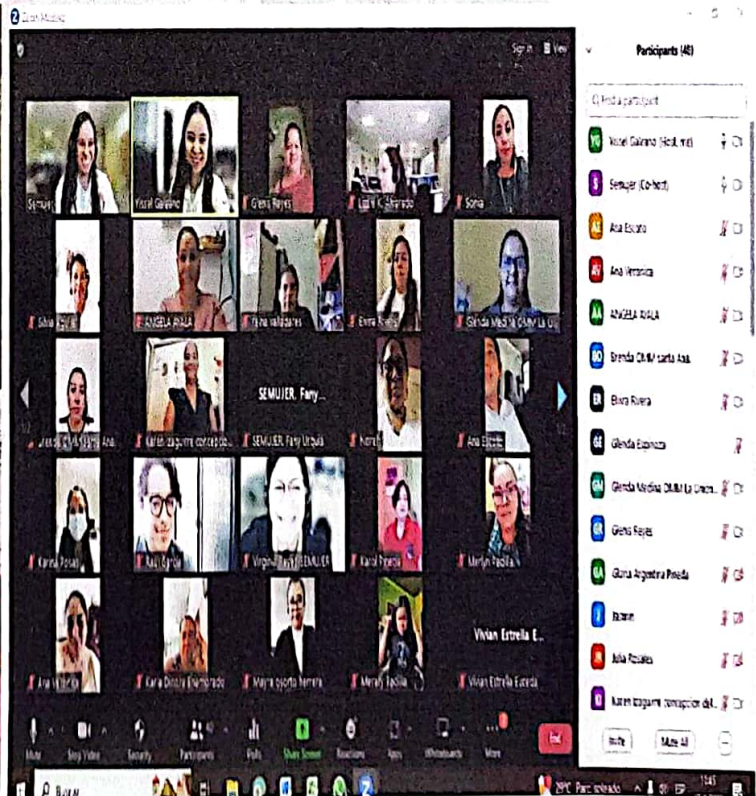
Zoom Meeting

Sign in View

Participants (40)

Find a participant

Yissel Galeano (Host, me)
Semujer (Co-host)
Ana Escoto
Ana Veronica
ANGELA AYALA
Brenda OMM santa Ana
Elvira Rivera
Glenda Espinoza
Glenda Medina OMM la Unión
Glenis Reyes
Gloria Argentina Pineda
Ibarra
Julia Rosales
Karen Izaguirre concepción del...

Invite
Mute All

Semujer
Yissel Galeano
Glenis Reyes
Luz C. Gerardo
Sonia
Silvia
ANGELA AYALA
Irma Valladares
Elvira Rivera
Glenda Medina OMM La U...
Karen Izaguirre concepción...
SEMUJER. Fany...
SEMUJER. Fany Urquía
Ana Escoto
Karina Posas
Raúl Garcia
Virginia SEMUJER
Karol Pineda
Marilyn Padilla
Ana Verónica
Karla Dinora Colorado
Mayra Ejorda Herrera
Merary Padilla
Vivian Estrella E...
Vivian Estrella Estrada

Mute
Stop Video
Security
Participants
Polls
Share Screen
Reactions
Apps
Whiteboards
More
End

Buscar
29°C Parc. soleado
13:45